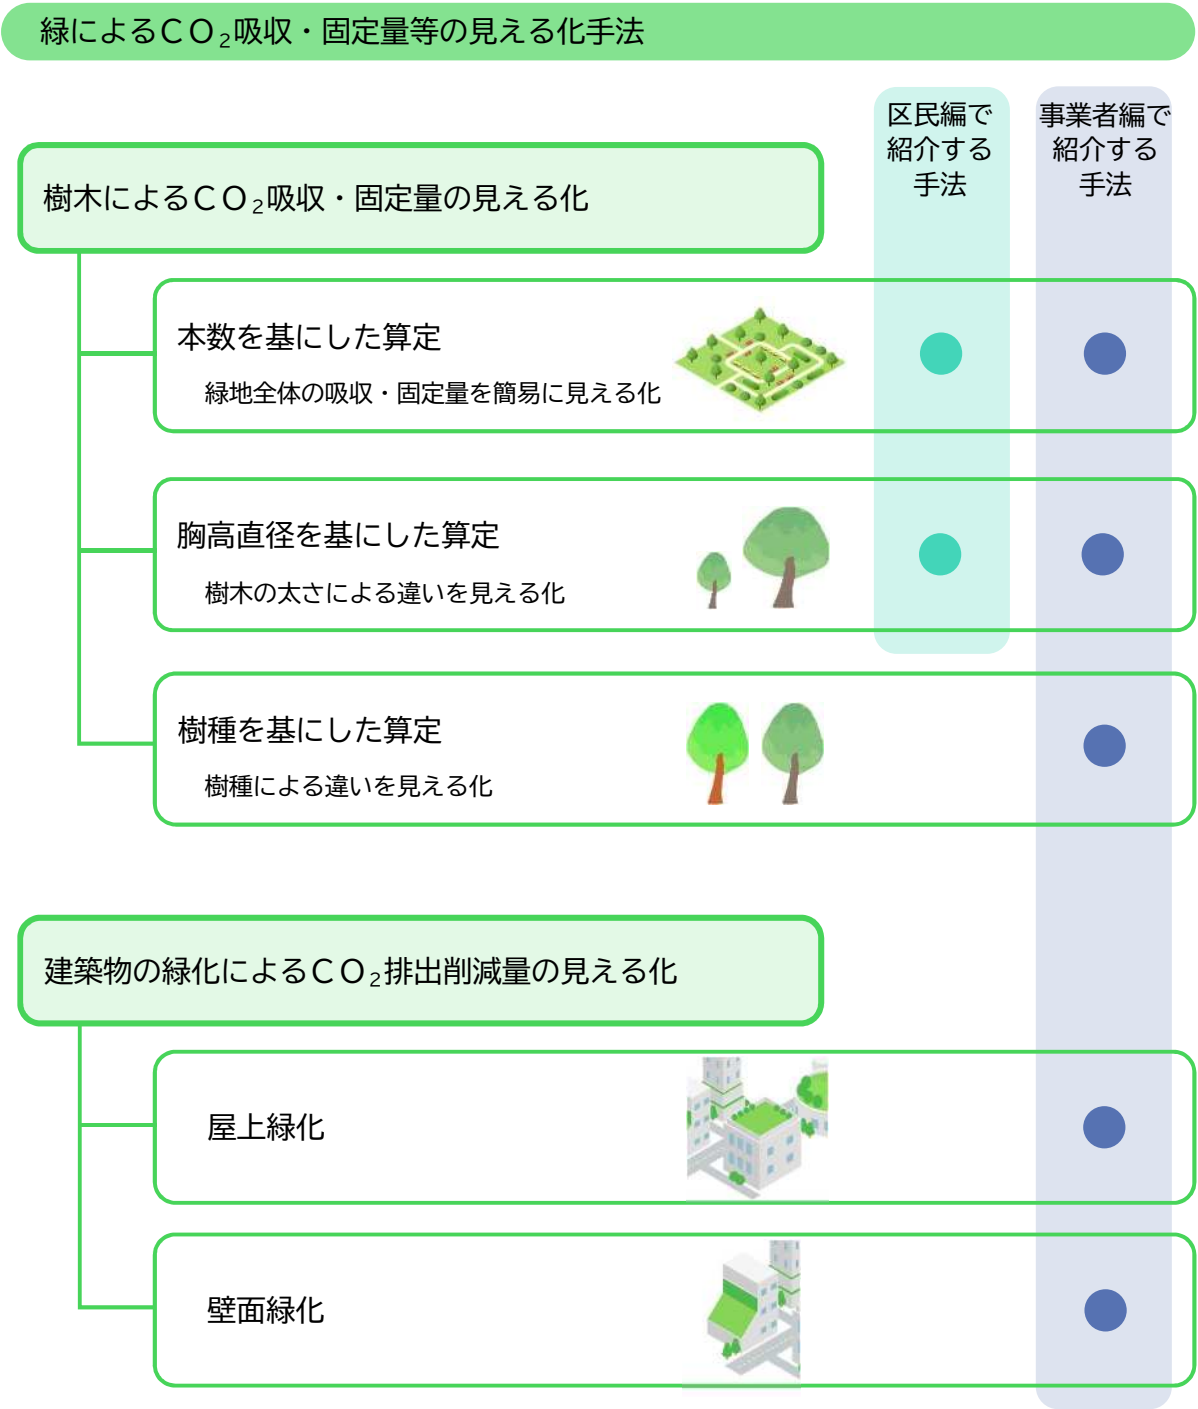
緑によるＣＯ$_2$吸収・固定量等の見える化手法

区民編で紹介する手法

事業者編で紹介する手法

樹木によるＣＯ$_2$吸収・固定量の見える化

本数を基にした算定

緑地全体の吸収・固定量を簡易に見える化

胸高直径を基にした算定

樹木の太さによる違いを見える化

樹種を基にした算定

樹種による違いを見える化

建築物の緑化によるＣＯ$_2$排出削減量の見える化

屋上緑化

壁面緑化